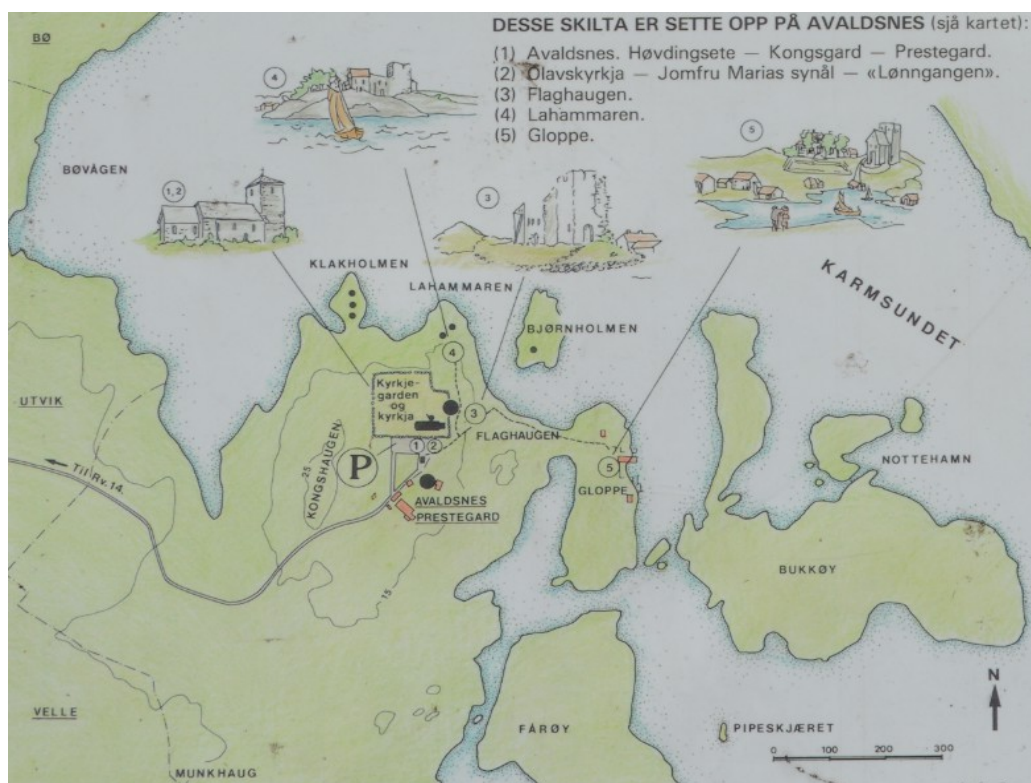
DESSE SKILTA ER SETTE OPP PÅ AVALDSNES (sjå kartet):
(1) Avaldsnes. Høvdingsete — Kongsgard — Prestegard.
(2) Olavskyrkja — Jomfru Marias synål — «Lønngangen».
(3) Flaghaugen.
(4) Lahammaren.
(5) Gloppe.

BØ

BØVÅGEN

4

1, 2

3

5

KLAKHOLMEN

LAHAMMAREN

BJØRNHOLMEN

KARMSUNDET

UTVIK

Kyrkjegarden og kyrkja

4

3

1 2

FLAGHAUGEN

KONGSHAUGEN

25

P

Til Rv. 14

AVALDSNES PRESTEGARD

5

GLOPPE

NOTTEHAMN

BUKKØY

15

VELLE

FÅRØY

PIPESKJÆRET

N

0 100 200 300

MUNKHAUG